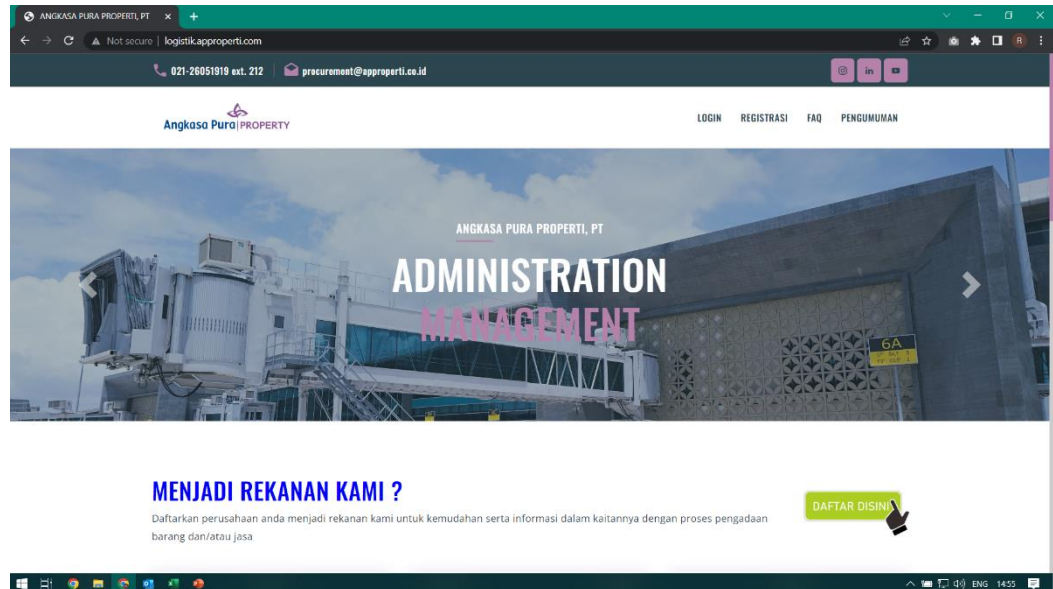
ANGKASA PURA PROPERTI, PT ×

Not secure | logistik.approperti.com

021-26051919 ext. 212 | procurement@approperti.co.id

Angkasa Pura | PROPERTY

LOGIN REGISTRASI FAQ PENGUMUMAN

ANGKASA PURA PROPERTI, PT

ADMINISTRATION

MANAGEMENT

6A

MENJADI REKANAN KAMI ?

Daftarkan perusahaan anda menjadi rekanan kami untuk kemudahan serta informasi dalam kaitannya dengan proses pengadaan barang dan/atau jasa

DAFTAR DISINI

ENG 14:55